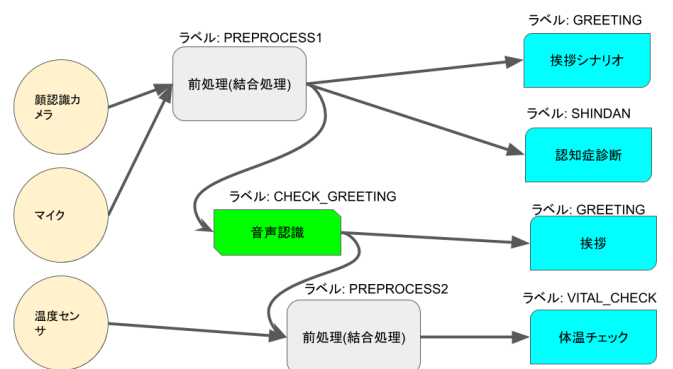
ラベル: PREPROCESS1

ラベル: GREETING

顔認識カメラ

前処理(結合処理)

挨拶シナリオ

ラベル: SHINDAN

認知症診断

ラベル: CHECK_GREETING

マイク

ラベル: GREETING

音声認識

挨拶

ラベル: PREPROCESS2

ラベル: VITAL_CHECK

温度センサ

前処理(結合処理)

体温チェック